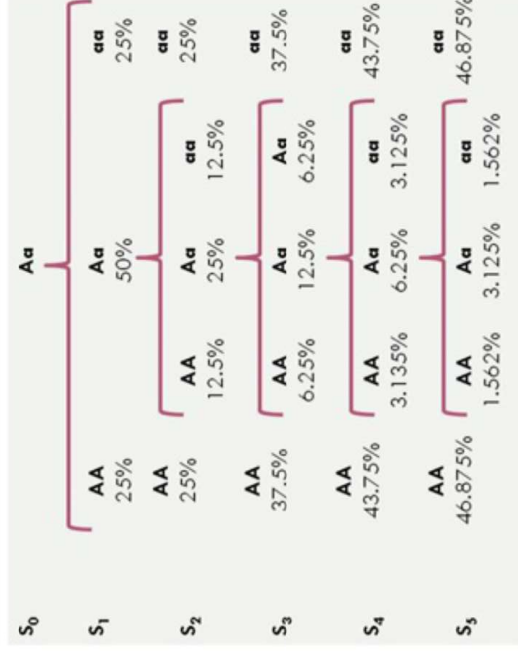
$S_0$ Aa

$S_1$ AA 25% | Aa 50% | aa 25%

$S_2$ AA 25% | AA 12.5% | Aa 25% | aa 12.5% | aa 25%

$S_3$ AA 37.5% | AA 6.25% | Aa 12.5% | Aa 6.25% | aa 37.5%

$S_4$ AA 43.75% | AA 3.135% | Aa 6.25% | aa 3.125% | aa 43.75%

$S_5$ AA 46.875% | AA 1.562% | Aa 3.125% | aa 1.562% | aa 46.875%